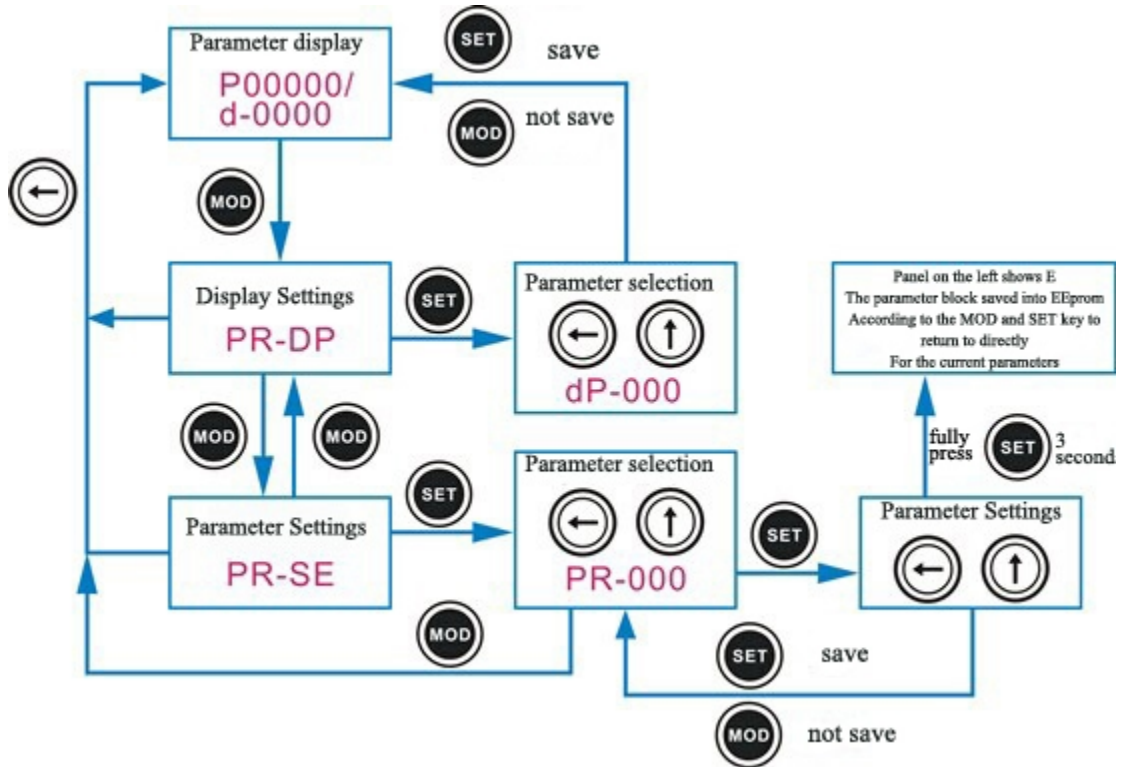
Parameter display
P00000/
d-0000

SET save

MOD not save

←

MOD

Display Settings
PR-DP

SET

Parameter selection
← ↑
dP-000

Panel on the left shows E
The parameter block saved into EEprom
According to the MOD and SET key to return to directly
For the current parameters

MOD

MOD

fully press SET 3 second

Parameter Settings
PR-SE

SET

Parameter selection
← ↑
PR-000

SET

Parameter Settings
← ↑

MOD

SET save

MOD not save